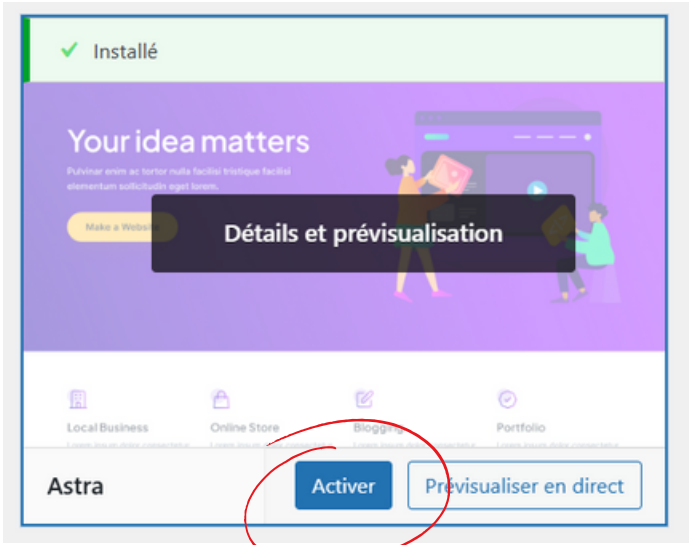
✓ Installé

Your idea matters

Pulvinar enim ac tortor nulla facilisi tristique facilisi elementum sollicitudin eget lorem.

Make a Website

Détails et prévisualisation

Local Business

Online Store

Blogging

Portfolio

Astra

Activer

Prévisualiser en direct